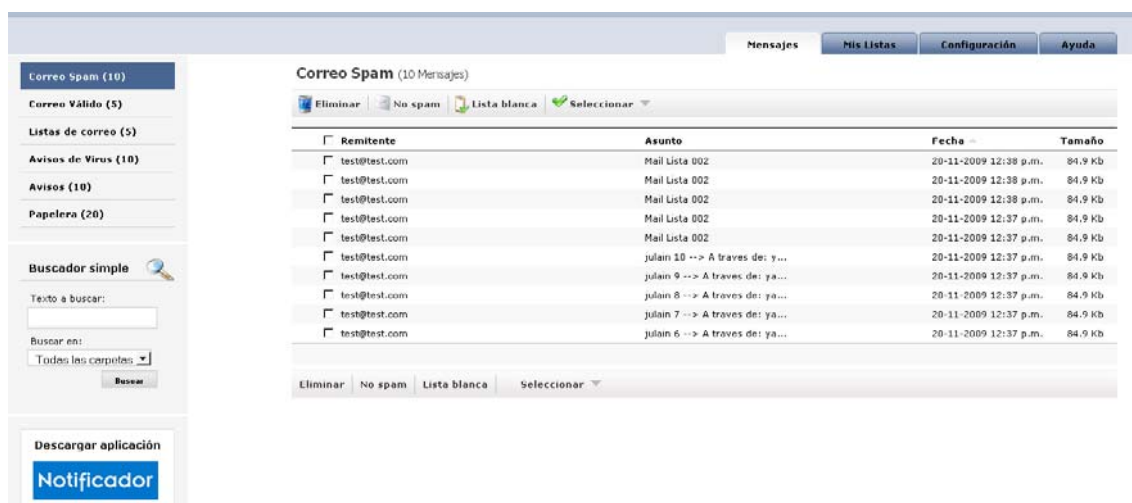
Mensajes | Mis Listas | Configuración | Ayuda

Correo Spam (10)
Correo Válido (5)
Listas de correo (5)
Avisos de Virus (10)
Avisos (10)
Papelera (20)

Buscador simple
Texto a buscar:
Buscar en:
Todas las carpetas
Buscar

Descargar aplicación
Notificador

Correo Spam (10 Mensajes)

Eliminar | No spam | Lista blanca | Seleccionar

| Remitente | Asunto | Fecha | Tamaño |
|---|---|---|---|
| test@test.com | Mail Lista 002 | 20-11-2009 12:38 p.m. | 84.9 Kb |
| test@test.com | Mail Lista 002 | 20-11-2009 12:38 p.m. | 84.9 Kb |
| test@test.com | Mail Lista 002 | 20-11-2009 12:38 p.m. | 84.9 Kb |
| test@test.com | Mail Lista 002 | 20-11-2009 12:37 p.m. | 84.9 Kb |
| test@test.com | Mail Lista 002 | 20-11-2009 12:37 p.m. | 84.9 Kb |
| test@test.com | julain 10 --> A traves de: y... | 20-11-2009 12:37 p.m. | 84.9 Kb |
| test@test.com | julain 9 --> A traves de: ya... | 20-11-2009 12:37 p.m. | 84.9 Kb |
| test@test.com | julain 8 --> A traves de: ya... | 20-11-2009 12:37 p.m. | 84.9 Kb |
| test@test.com | julain 7 --> A traves de: ya... | 20-11-2009 12:37 p.m. | 84.9 Kb |
| test@test.com | julain 6 --> A traves de: ya... | 20-11-2009 12:37 p.m. | 84.9 Kb |

Eliminar | No spam | Lista blanca | Seleccionar